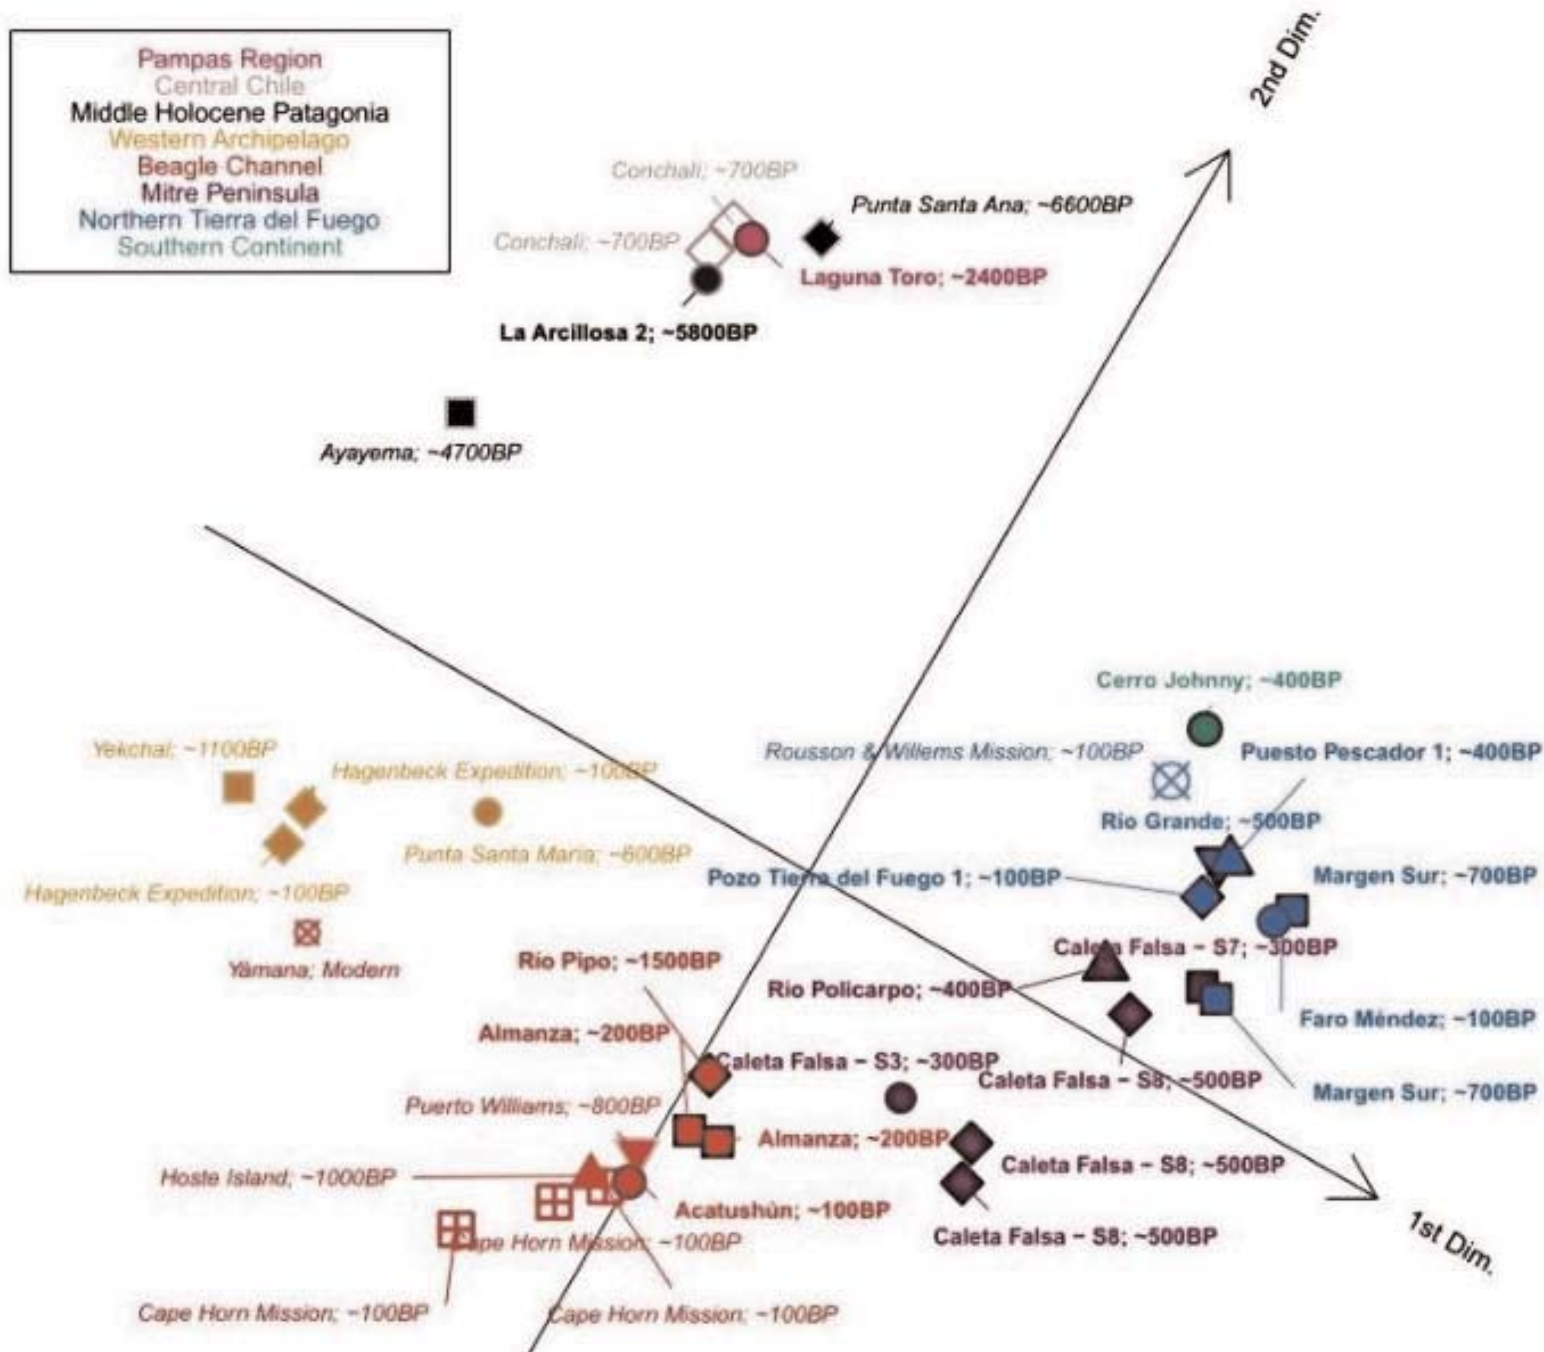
Pampas Region
Central Chile
Middle Holocene Patagonia
Western Archipelago
Beagle Channel
Mitre Peninsula
Northern Tierra del Fuego
Southern Continent

2nd Dim.

Conchali; ~700BP
Punta Santa Ana; ~6600BP
Conchali; ~700BP
Laguna Toro; ~2400BP
La Arcillosa 2; ~5800BP
Ayayema; ~4700BP

Cerro Johnny; ~400BP
Rousson & Willems Mission; ~100BP
Puesto Pescador 1; ~400BP
Yekchal; ~1100BP
Hagenbeck Expedition; ~100BP
Rio Grande; ~500BP
Punta Santa Maria; ~600BP
Pozo Tierra del Fuego 1; ~100BP
Margen Sur; ~700BP
Hagenbeck Expedition; ~100BP
Yámana; Modern
Caleta Falsa - S7; ~300BP
Rio Pipo; ~1500BP
Rio Policarpo; ~400BP
Faro Méndez; ~100BP
Almanza; ~200BP
Caleta Falsa - S3; ~300BP
Caleta Falsa - S8; ~500BP
Margen Sur; ~700BP
Puerto Williams; ~800BP
Almanza; ~200BP
Caleta Falsa - S8; ~500BP
Hoste Island; ~1000BP
Acatushún; ~100BP
Cape Horn Mission; ~100BP
Caleta Falsa - S8; ~500BP
1st Dim.
Cape Horn Mission; ~100BP
Cape Horn Mission; ~100BP